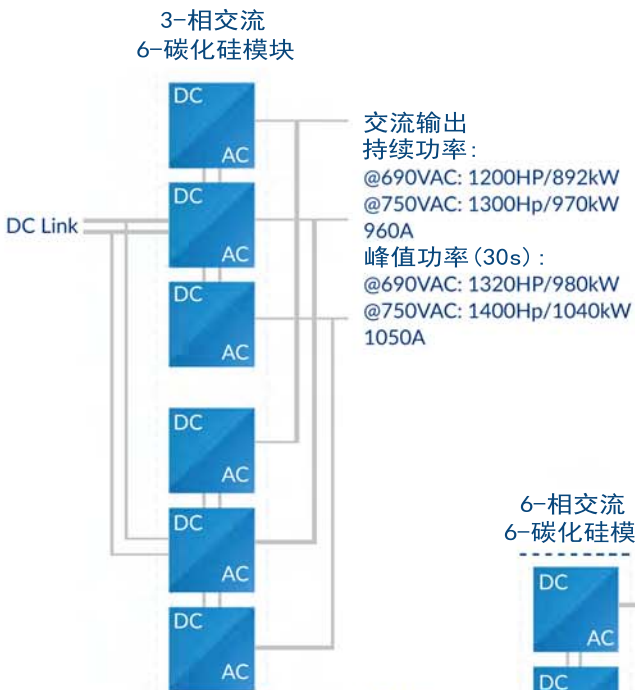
3-相交流
6-碳化硅模块

DC
AC
DC
AC
DC
AC

DC Link

交流输出
持续功率：
@690VAC: 1200HP/892kW
@750VAC: 1300Hp/970kW
960A
峰值功率(30s)：
@690VAC: 1320HP/980kW
@750VAC: 1400Hp/1040kW
1050A

DC
AC
DC
AC
DC
AC

6-相交流
6-碳化硅模

DC
AC
DC